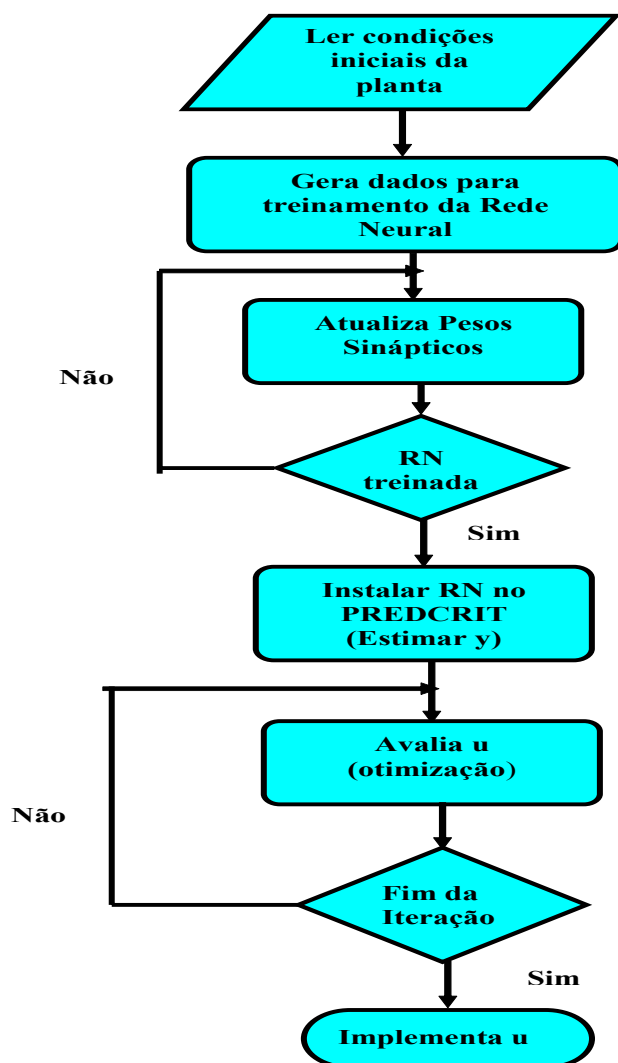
Ler condições iniciais da planta

Gera dados para treinamento da Rede Neural

Atualiza Pesos Sinápticos

Não

RN treinada

Sim

Instalar RN no PREDCRIT (Estimar y)

Avalia u (otimização)

Não

Fim da Iteração

Sim

Implementa u